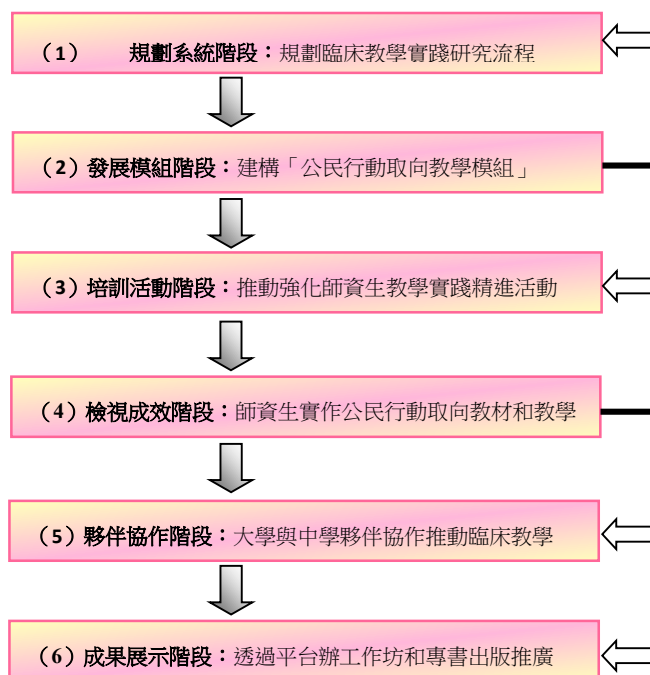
（1）　規劃系統階段：規劃臨床教學實踐研究流程

（2）發展模組階段：建構「公民行動取向教學模組」

（3）培訓活動階段：推動強化師資生教學實踐精進活動

（4）檢視成效階段：師資生實作公民行動取向教材和教學

（5）夥伴協作階段：大學與中學夥伴協作推動臨床教學

（6）成果展示階段：透過平台辦工作坊和專書出版推廣